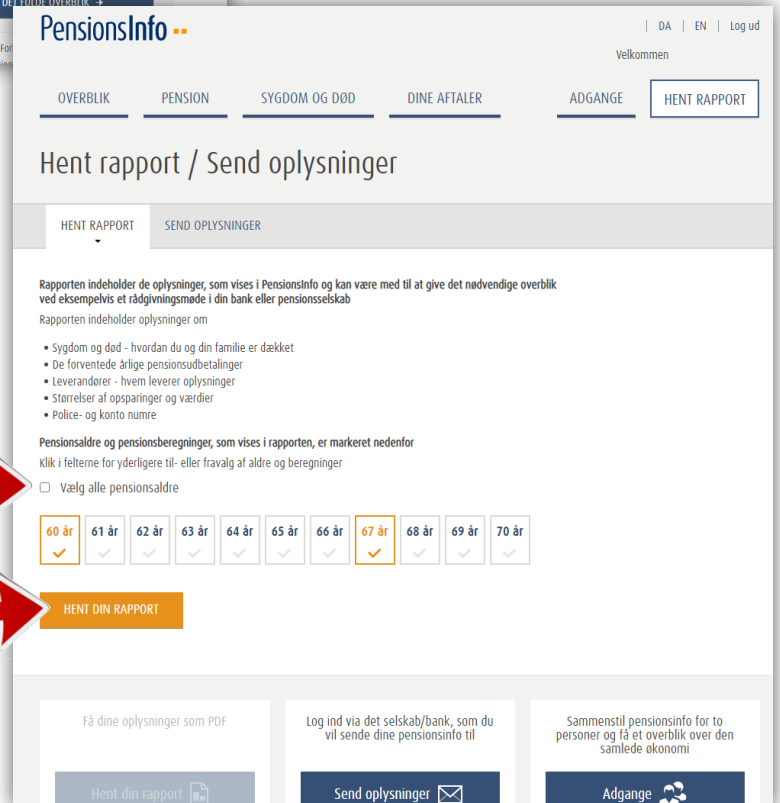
PensionsInfo

| DA | EN | Log ud

Velkommen

OVERBLIK PENSION SYGDOM OG DØD DINE AFTALER ADGANGE HENT RAPPORT

Hent rapport / Send oplysninger

HENT RAPPORT SEND OPLYSNINGER

Rapporten indeholder de oplysninger, som vises i PensionsInfo og kan være med til at give det nødvendige overblik ved eksempelvis et rådgivningsmøde i din bank eller pensionsselskab

Rapporten indeholder oplysninger om

• Sygdom og død - hvordan du og din familie er dækket
• De forventede årlige pensionsudbetalinger
• Leverandører - hvem leverer oplysninger
• Størrelser af opsparinger og værdier
• Police- og konto numre

Pensionsaldre og pensionsberegninger, som vises i rapporten, er markeret nedenfor

Klik i felterne for yderligere til- eller fravalg af aldre og beregninger

Vælg alle pensionsaldre

| 60 år | 61 år | 62 år | 63 år | 64 år | 65 år | 66 år | 67 år | 68 år | 69 år | 70 år |
|---|---|---|---|---|---|---|---|---|---|---|

HENT DIN RAPPORT

Få dine oplysninger som PDF

Hent din rapport

Log ind via det selskab/bank, som du vil sende dine pensionsinfo til

Send oplysninger

Sammenstil pensionsinfo for to personer og få et overblik over den samlede økonomi

Adgange